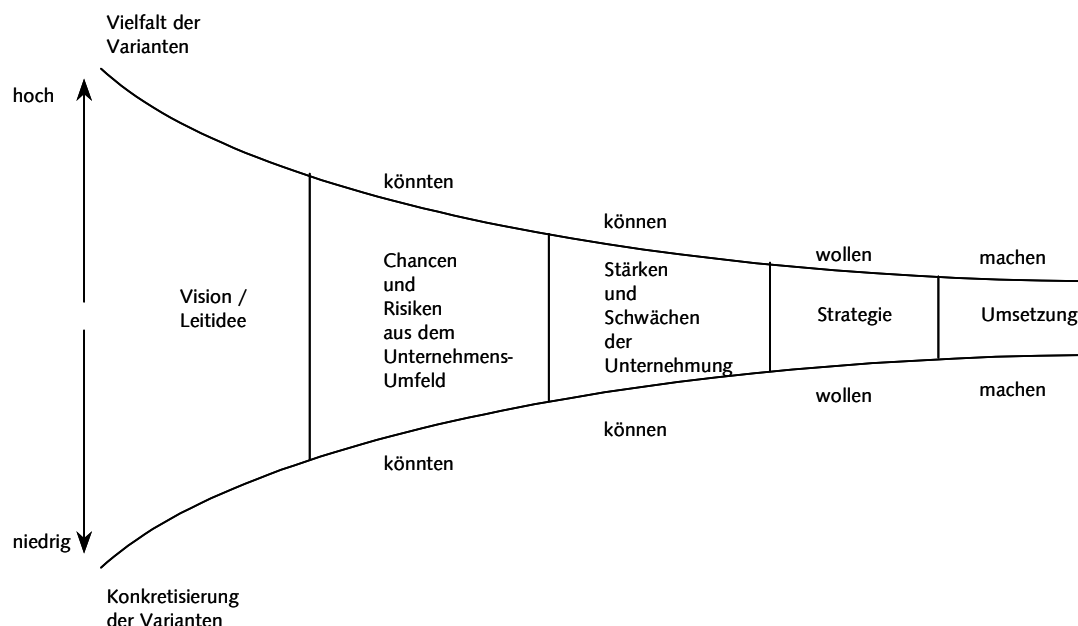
Vielfalt der Varianten

hoch

niedrig

Konkretisierung der Varianten

könnten

können

wollen

machen

Vision / Leitidee

Chancen und Risiken aus dem Unternehmens-Umfeld

Stärken und Schwächen der Unternehmung

Strategie

Umsetzung

könnten

können

wollen

machen